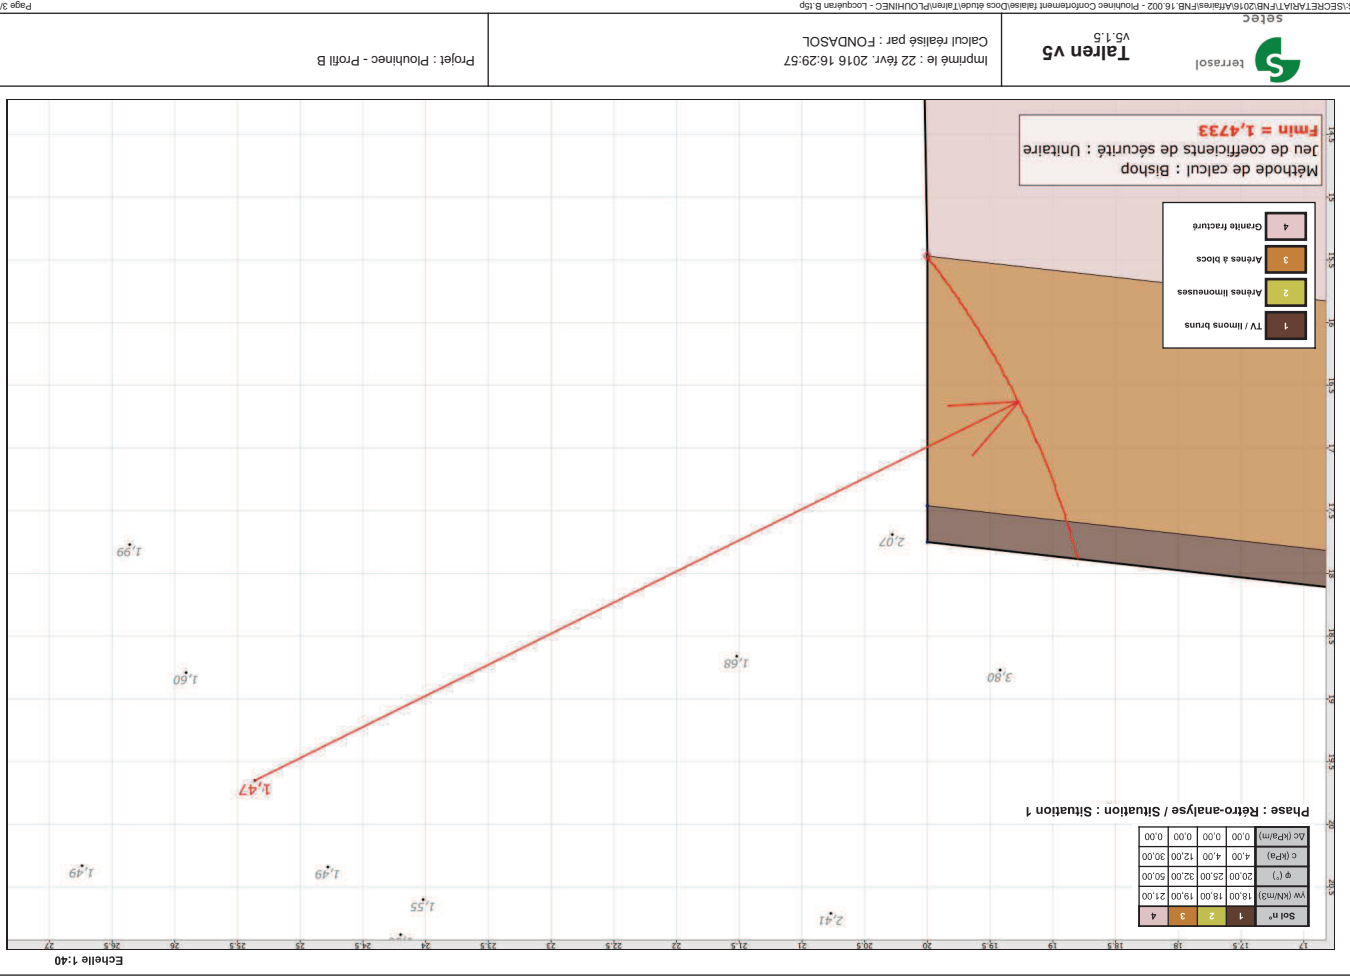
terrasol
setec

Talren v5
v5.1.5

Calcul réalisé par : FONDASOL
Imprimé le : 22 févr. 2016 16:29:57

Projet : Plouhinec - Profil B

S:\SECRETARIAT\FNB\2016\Affaires\FNB.16.002 - Plouhinec Confortement falaise\Docs étude\Talren\PLOUHINEC - Loquéran B.t5p

Page 3/

Méthode de calcul : Bishop
Jeu de coefficients de sécurité : Unitaire
Fmin = 1,4733

| 1 | TV / limons bruns |
|---|---|
| 2 | Arènes limoneuses |
| 3 | Arènes à blocs |
| 4 | Granite fracturé |

Phase : Rétro-analyse / Situation : Situation 1

| Sol n° | 1 | 2 | 3 | 4 |
|---|---|---|---|---|
| γ (kN/m3) | 18.00 | 18.00 | 19.00 | 21.00 |
| φ (°) | 20.00 | 25.00 | 32.00 | 50.00 |
| c (kPa) | 4.00 | 4.00 | 12.00 | 30.00 |
| Δc (kPa/m) | 0.00 | 0.00 | 0.00 | 0.00 |

1,47
1,99
1,60
1,49
1,49
1,55
2,07
1,68
3,80
2,41

Echelle 1:40